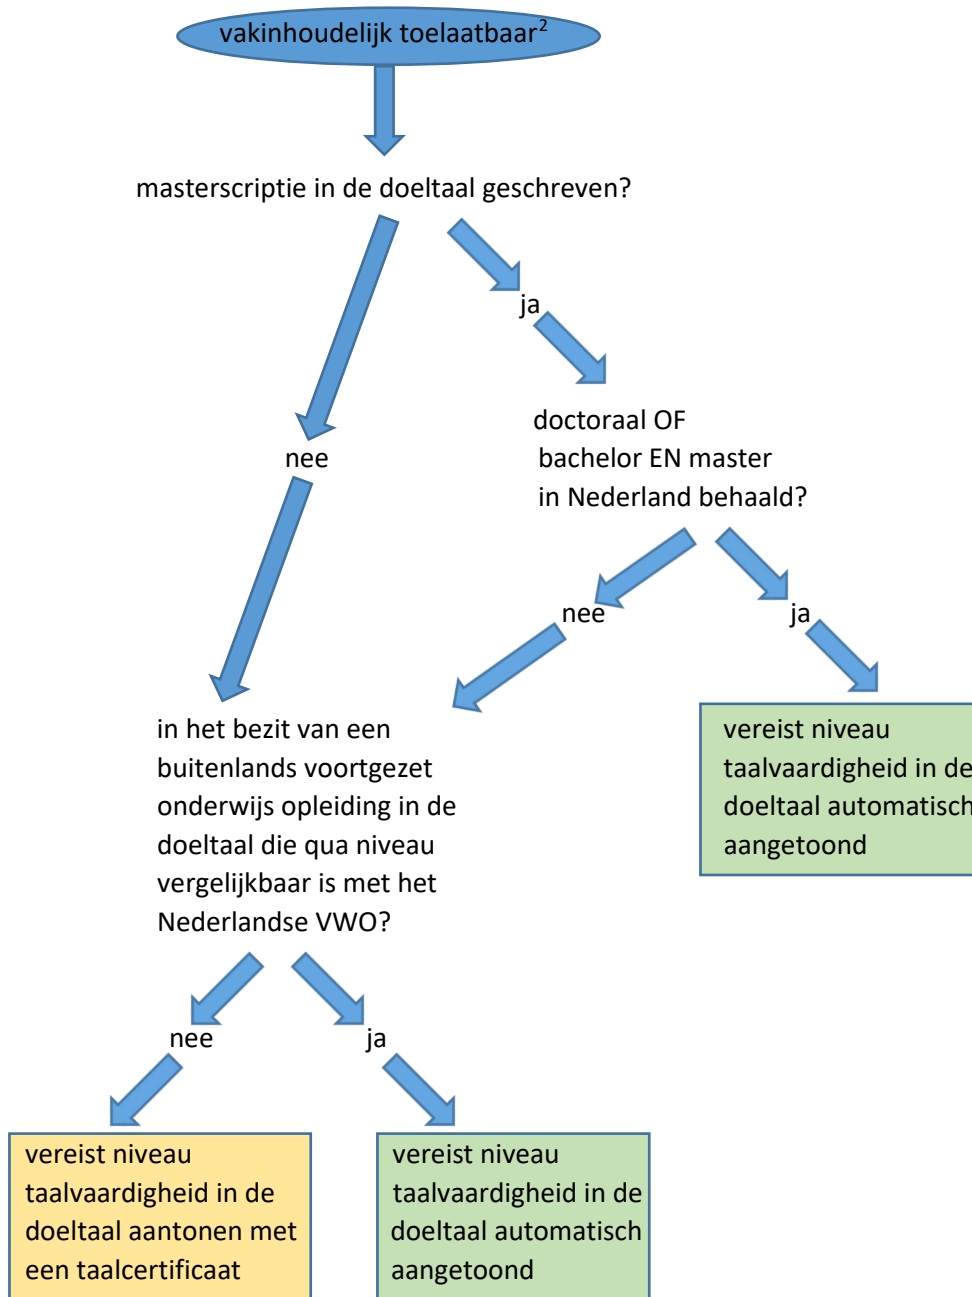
vakinhoudelijk toelaatbaar$^2$

masterscriptie in de doeltaal geschreven?

ja

doctoraal OF
bachelor EN master
in Nederland behaald?

nee

nee

ja

vereist niveau taalvaardigheid in de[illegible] doeltaal automatisch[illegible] aangetoond

in het bezit van een buitenlands voortgezet onderwijs opleiding in de doeltaal die qua niveau vergelijkbaar is met het Nederlandse VWO?

nee

ja

vereist niveau taalvaardigheid in de doeltaal aantonen met een taalcertificaat

vereist niveau taalvaardigheid in de doeltaal automatisch aangetoond